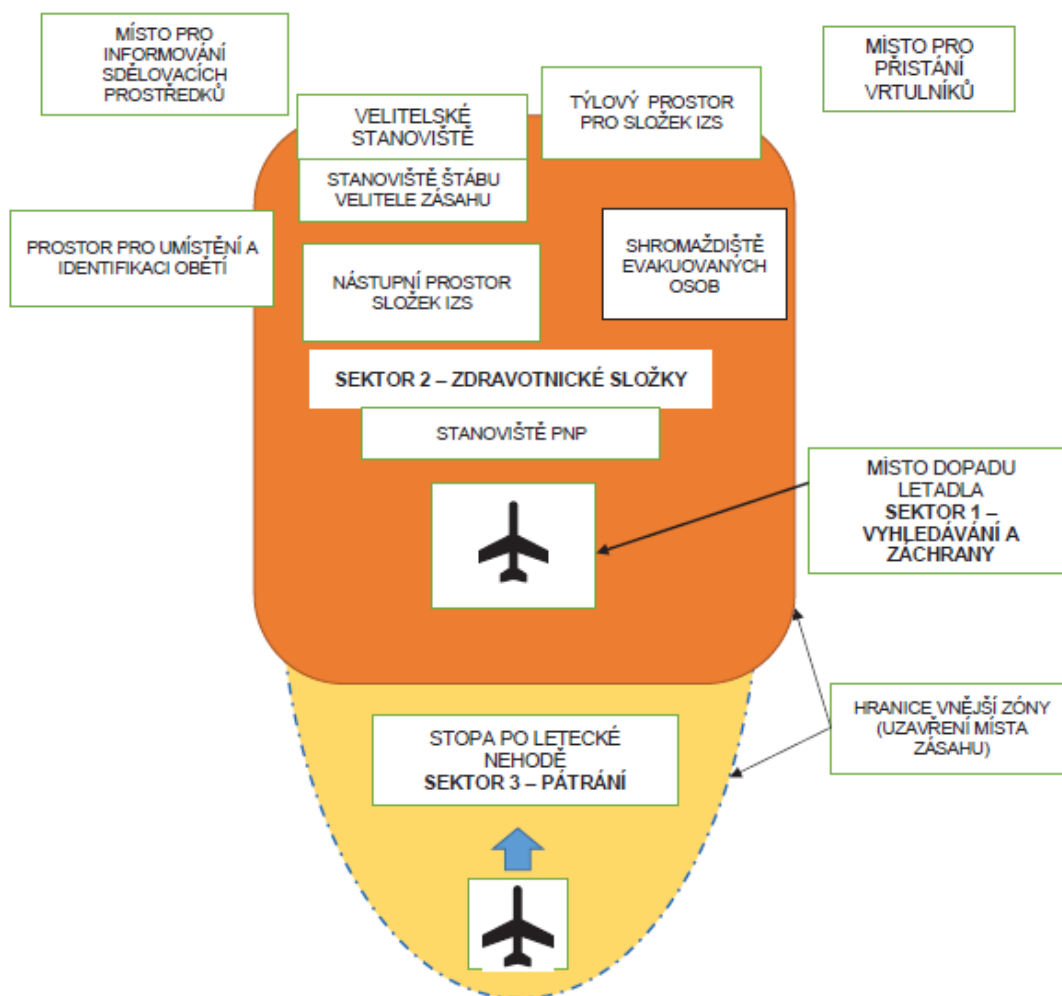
MÍSTO PRO INFORMOVÁNÍ SDĚLOVACÍCH PROSTŘEDKŮ

VELITELSKÉ STANOVIŠTĚ

TÝLOVÝ PROSTOR PRO SLOŽEK IZS

MÍSTO PRO PŘISTÁNÍ VRTULNÍKŮ

STANOVIŠTĚ ŠTÁBU VELITELE ZÁSAHU

PROSTOR PRO UMÍSTĚNÍ A IDENTIFIKACI OBĚTÍ

NÁSTUPNÍ PROSTOR SLOŽEK IZS

SHROMAŽDIŠTĚ EVAKUOVANÝCH OSOB

SEKTOR 2 – ZDRAVOTNICKÉ SLOŽKY

STANOVIŠTĚ PNP

MÍSTO DOPADU LETADLA
SEKTOR 1 – VYHLEDÁVÁNÍ A ZÁCHRANY

HRANICE VNĚJŠÍ ZÓNY (UZAVŘENÍ MÍSTA ZÁSAHU)

STOPA PO LETECKÉ NEHODĚ
SEKTOR 3 – PÁTRÁNÍ